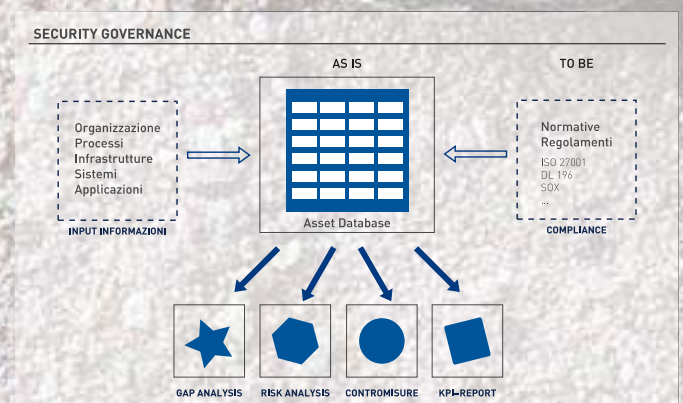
SECURITY GOVERNANCE

AS IS

TO BE

Organizzazione
Processi
Infrastrutture
Sistemi
Applicazioni

INPUT INFORMAZIONI

Asset Database

Normative
Regolamenti
ISO 27001
DL 196
SOX
...

COMPLIANCE

GAP ANALYSIS

RISK ANALYSIS

CONTROMISURE

KPI-REPORT